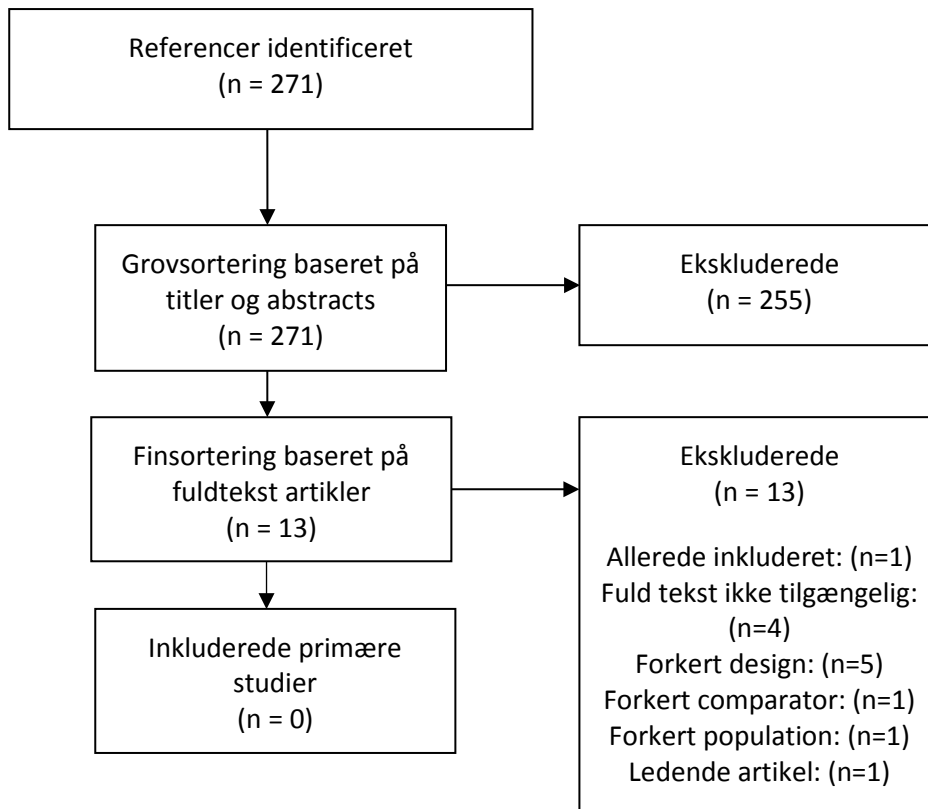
Referencer identificeret
(n = 271)

Grovsortering baseret på titler og abstracts
(n = 271)

Ekskluderede
(n = 255)

Finsortering baseret på fuldtekst artikler
(n = 13)

Ekskluderede
(n = 13)

Allerede inkluderet: (n=1)
Fuld tekst ikke tilgængelig: (n=4)
Forkert design: (n=5)
Forkert comparator: (n=1)
Forkert population: (n=1)
Ledende artikel: (n=1)

Inkluderede primære studier
(n = 0)